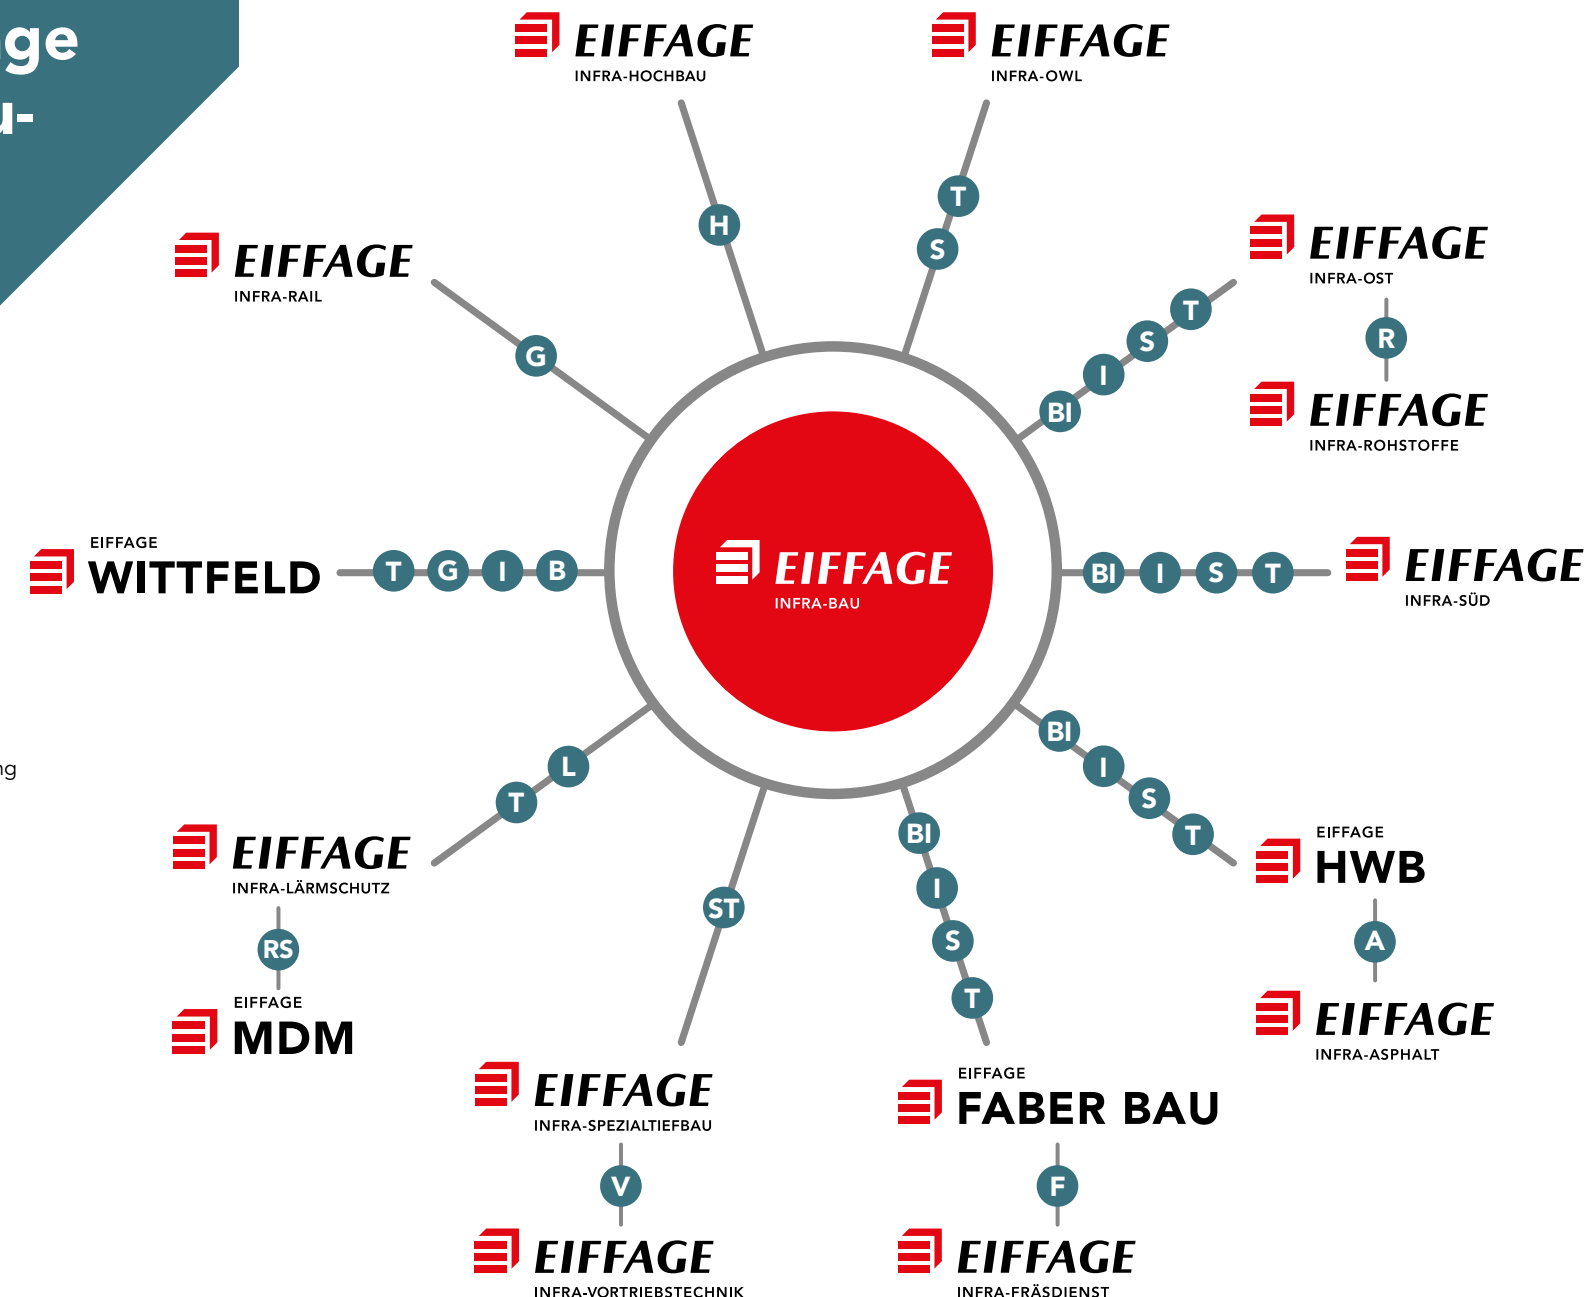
ge
u-

ng

EIFFAGE
INFRA-HOCHBAU

EIFFAGE
INFRA-OWL

EIFFAGE
INFRA-RAIL

H

T

S

G

EIFFAGE
INFRA-OST

R

EIFFAGE
INFRA-ROHSTOFFE

T
S
I
BI

EIFFAGE
WITTFELD

T G I B

EIFFAGE
INFRA-BAU

BI I S T

EIFFAGE
INFRA-SÜD

L
T

EIFFAGE
INFRA-LÄRMSCHUTZ

RS

EIFFAGE
MDM

ST

EIFFAGE
INFRA-SPEZIALTIEFBAU

V

EIFFAGE
INFRA-VORTRIEBSTECHNIK

BI
I
S
T

EIFFAGE
FABER BAU

F

EIFFAGE
INFRA-FRÄSDIENST

BI
I
S
T

EIFFAGE
HWB

A

EIFFAGE
INFRA-ASPHALT